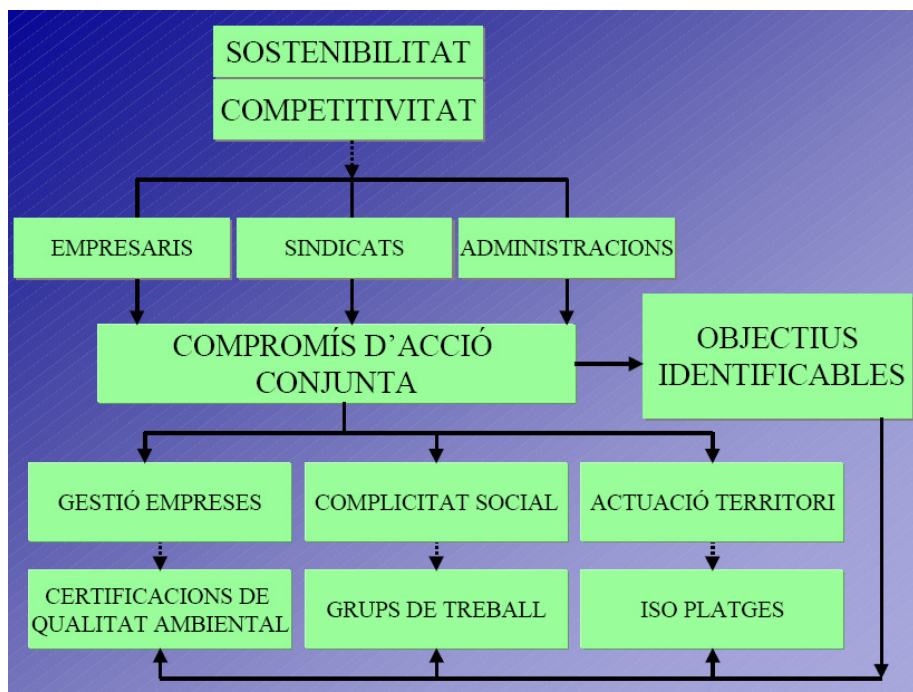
SOSTENIBILITAT

COMPETITIVITAT

EMPRESARIS

SINDICATS

ADMINISTRACIONS

COMPROMÍS D'ACCIÓ CONJUNTA

OBJECTIUS IDENTIFICABLES

GESTIÓ EMPRESES

COMPLICITAT SOCIAL

ACTUACIÓ TERRITORI

CERTIFICACIONS DE QUALITAT AMBIENTAL

GRUPS DE TREBALL

ISO PLATGES